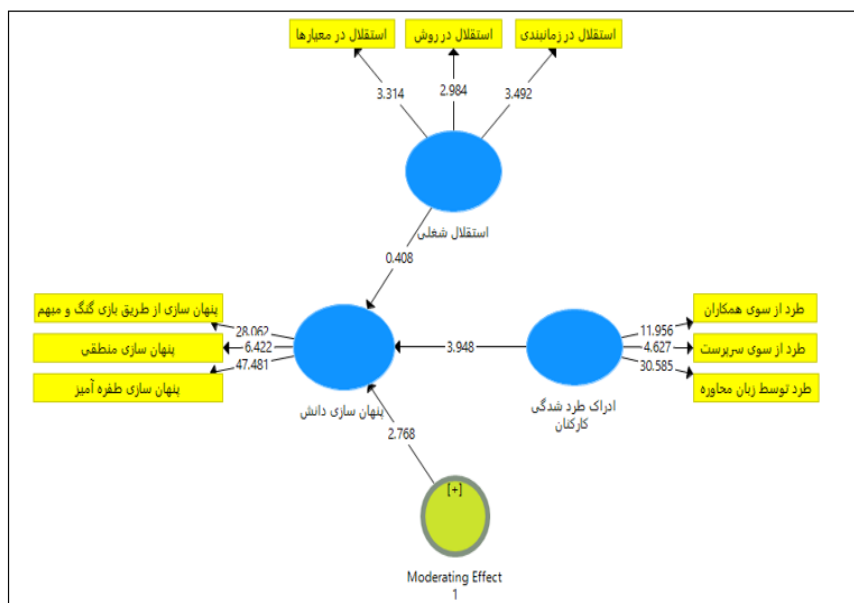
استقلال در معیارها

استقلال در روش

استقلال در زمانبندی

3.314

2.984

3.492

استقلال شغلی

0.408

پنهان سازی از طریق بازی گنگ و مبهم

پنهان سازی منطقی

پنهان سازی طفره آمیز

28.062

6.422

47.481

پنهان سازی دانش

3.948

ادراک طرد شدگی کارکنان

11.956

4.627

30.585

طرد از سوی همکاران

طرد از سوی سرپرست

طرد توسط زبان محاوره

2.768

[+]

Moderating Effect 1